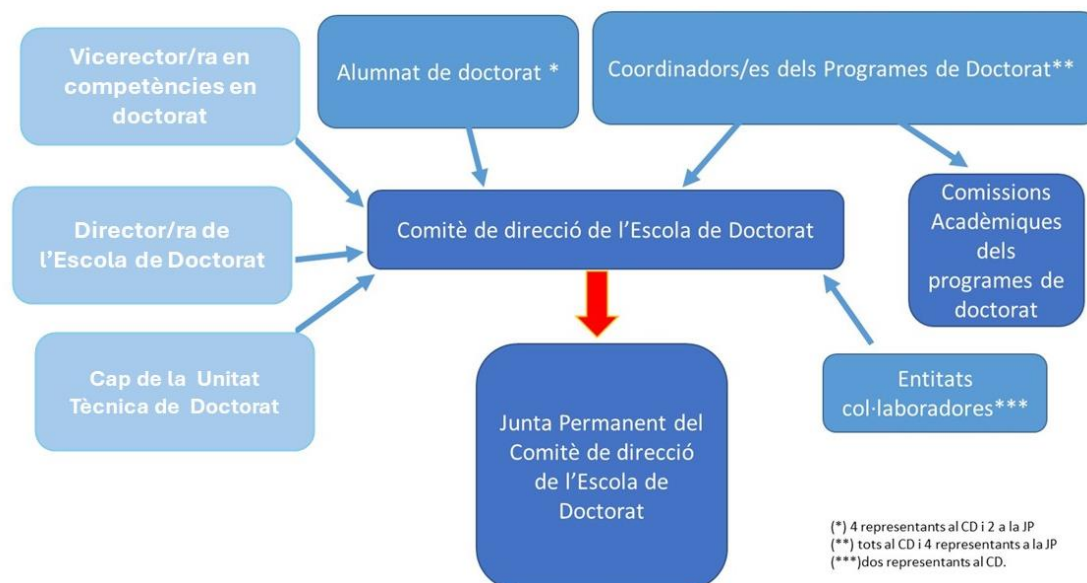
Vicerector/ra en competències en doctorat

Alumnat de doctorat *

Coordinadors/es dels Programes de Doctorat**

Director/ra de l'Escola de Doctorat

Comitè de direcció de l'Escola de Doctorat

Comissions Acadèmiques dels programes de doctorat

Cap de la Unitat Tècnica de Doctorat

Junta Permanent del Comitè de direcció de l'Escola de Doctorat

Entitats col·laboradores***

(*) 4 representants al CD i 2 a la JP
(**) tots al CD i 4 representants a la JP
(***)dos representants al CD.